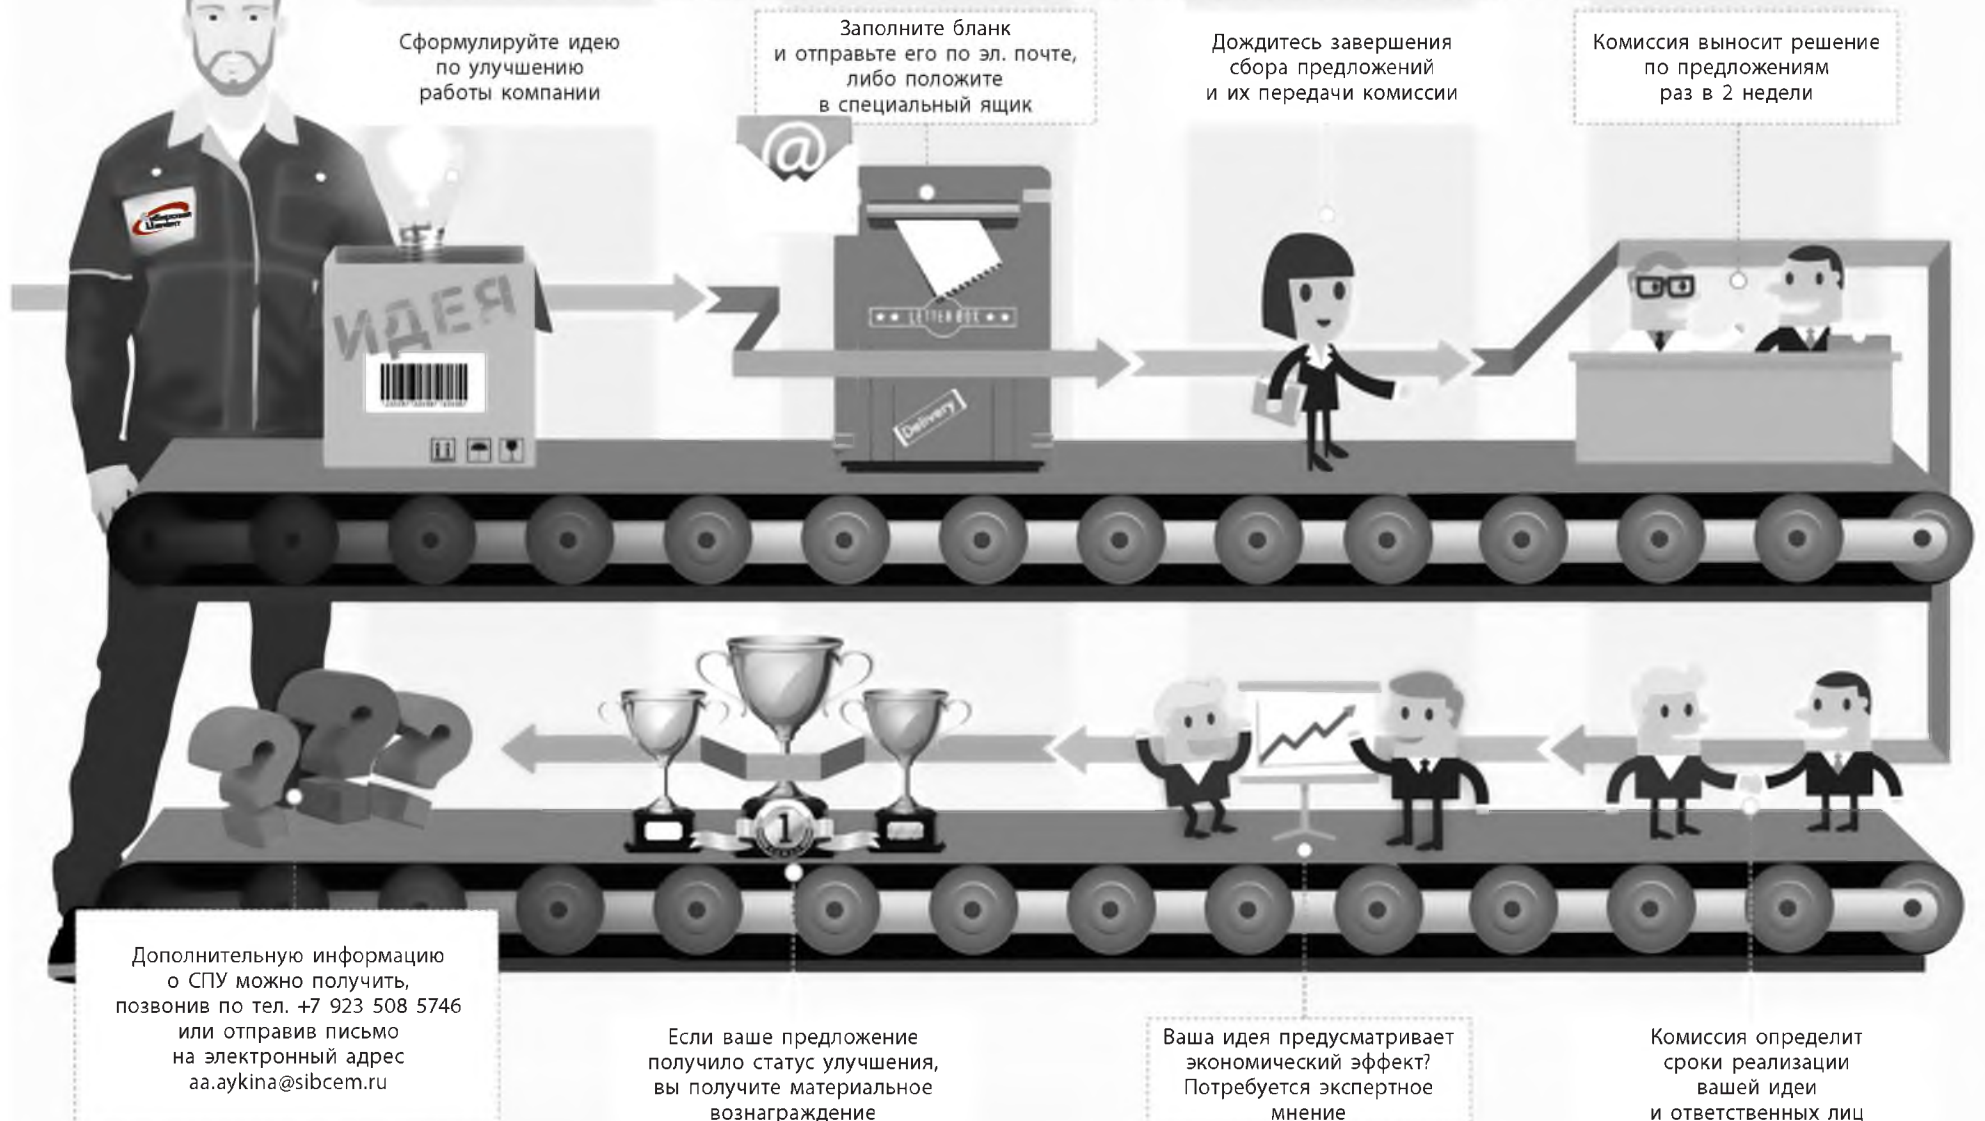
Сформулируйте идею по улучшению работы компании

Заполните бланк и отправьте его по эл. почте, либо положите в специальный ящик

Дождитесь завершения сбора предложений и их передачи комиссии

Комиссия выносит решение по предложениям раз в 2 недели

ИДЕЯ

@

LETTER BOX

Delivery

1

Дополнительную информацию о СПУ можно получить, позвонив по тел. +7 923 508 5746 или отправив письмо на электронный адрес aa.aykina@sibcem.ru

Если ваше предложение получило статус улучшения, вы получите материальное вознаграждение

Ваша идея предусматривает экономический эффект? Потребуется экспертное мнение

Комиссия определит сроки реализации вашей идеи и ответственных лиц